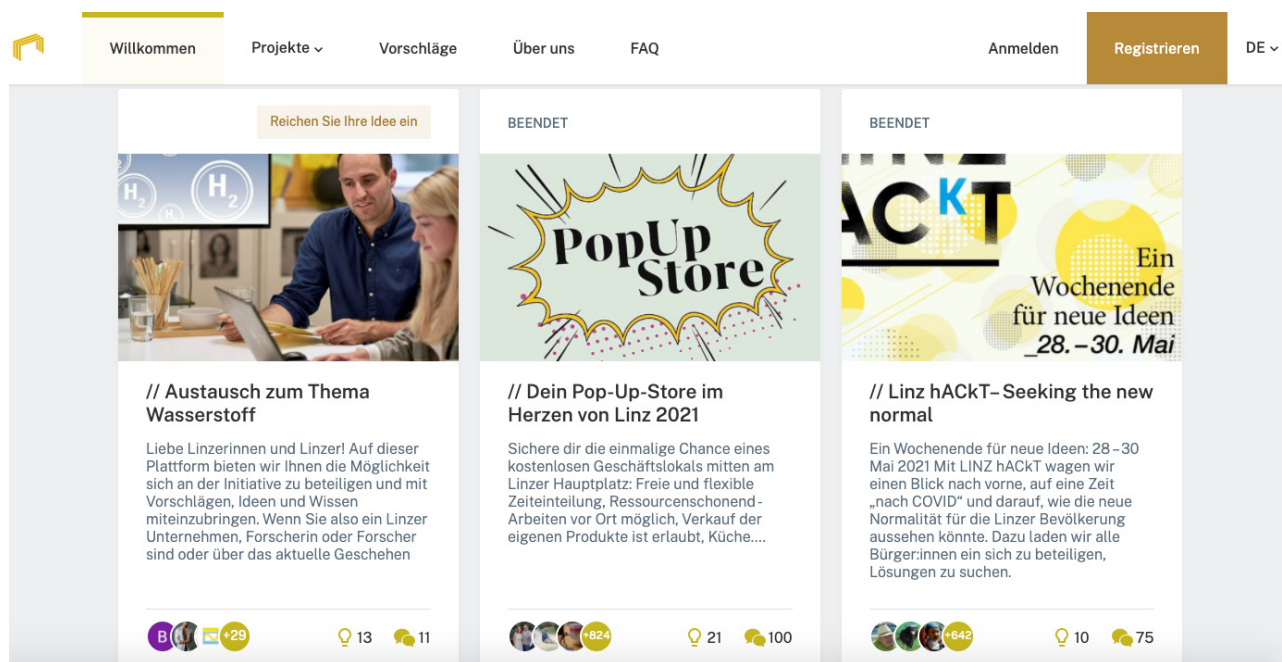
Willkommen Projekte Vorschläge Über uns FAQ Anmelden Registrieren DE

Reichen Sie Ihre Idee ein

$H_2$ $H_2$

// Austausch zum Thema Wasserstoff

Liebe Linzerinnen und Linzer! Auf dieser Plattform bieten wir Ihnen die Möglichkeit sich an der Initiative zu beteiligen und mit Vorschlägen, Ideen und Wissen miteinzubringen. Wenn Sie also ein Linzer Unternehmen, Forscherin oder Forscher sind oder über das aktuelle Geschehen

B +29 13 11

BEENDET

PopUp Store

// Dein Pop-Up-Store im Herzen von Linz 2021

Sichere dir die einmalige Chance eines kostenlosen Geschäftslokals mitten am Linzer Hauptplatz: Freie und flexible Zeiteinteilung, Ressourcenschonend-Arbeiten vor Ort möglich, Verkauf der eigenen Produkte ist erlaubt, Küche....

+824 21 100

BEENDET

ACKT

Ein Wochenende für neue Ideen _28.–30. Mai

// Linz hACkT– Seeking the new normal

Ein Wochenende für neue Ideen: 28–30 Mai 2021 Mit LINZ hACkT wagen wir einen Blick nach vorne, auf eine Zeit „nach COVID“ und darauf, wie die neue Normalität für die Linzer Bevölkerung aussehen könnte. Dazu laden wir alle Bürger:innen ein sich zu beteiligen, Lösungen zu suchen.

+642 10 75